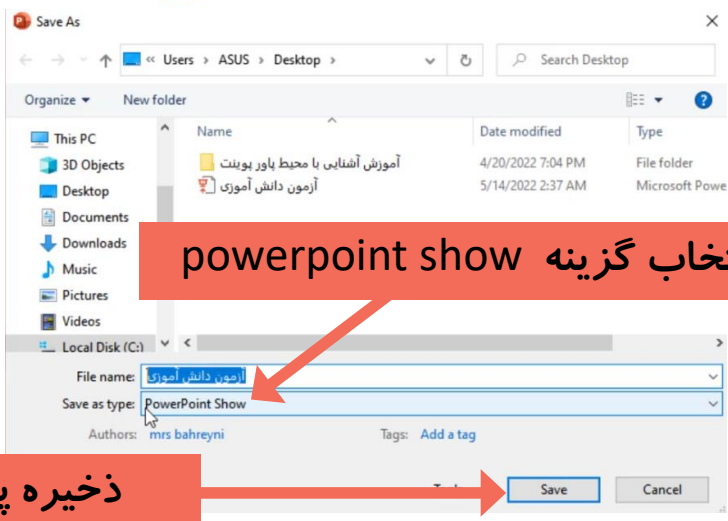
Save As

« Users › ASUS › Desktop ›

Search Desktop

Organize ▾ New folder

This PC
3D Objects
Desktop
Documents
Downloads
Music
Pictures
Videos
Local Disk (C:)

| Name | Date modified | Type |
|---|---|---|
| آموزش آشنایی با محیط پاور پوینت | 4/20/2022 7:04 PM | File folder |
| آزمون دانش آموزی | 5/14/2022 2:37 AM | Microsoft Powe |

خاب گزینه powerpoint show

File name: آزمون دانش آموزی

Save as type: PowerPoint Show

Authors: mrs bahreyni

Tags: Add a tag

ذخیره پ

Save

Cancel